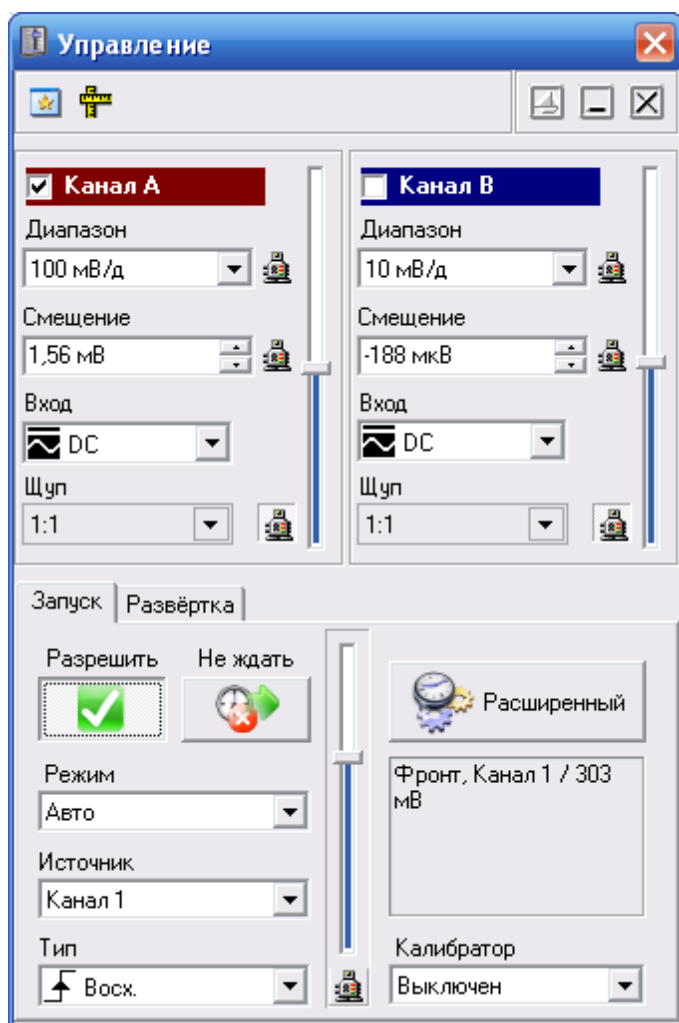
Управление

Канал A
Диапазон
100 мВ/д
Смещение
1,56 мВ
Вход
DC
Щуп
1:1

Канал B
Диапазон
10 мВ/д
Смещение
-188 мкВ
Вход
DC
Щуп
1:1

Запуск
Развёртка

Разрешить
Не ждать
Режим
Авто
Источник
Канал 1
Тип
Восх.

Расширенный
Фронт, Канал 1 / 303 мВ
Калибратор
Выключен